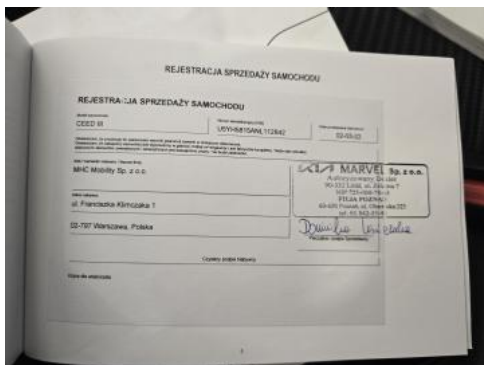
REJESTRACJA SPRZEDAŻY SAMOCHODU

REJESTRA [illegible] JA SPRZEDAŻY SAMOCHODU

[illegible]
CEED III

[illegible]
U5YH5815ANL112842

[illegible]
02-03-22

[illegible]

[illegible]
MHC Mobility Sp. z o.o.

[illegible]
ul. Franciszka Klimczaka 1

02-797 Warszawa, Polska

MARVEL Sp. z o.o.
Autoryzowany Dealer
90-232 Łódź, ul. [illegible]
NIP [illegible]
FILIA POZNAŃ
60-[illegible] Poznań, ul. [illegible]
tel. 61 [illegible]

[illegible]

Pieczątka i podpis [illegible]

Czytelny podpis Nabywcy

Data do wypisania

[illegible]